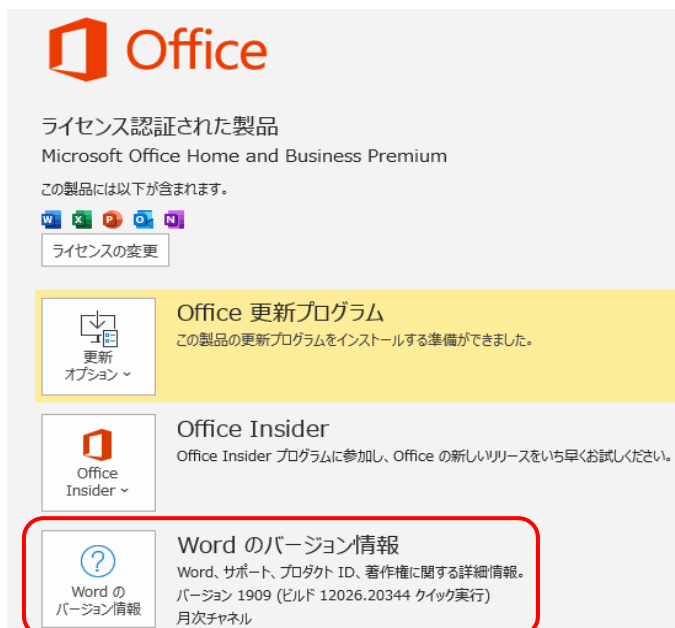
Office

ライセンス認証された製品
Microsoft Office Home and Business Premium
この製品には以下が含まれます。

ライセンスの変更

更新オプション
Office 更新プログラム
この製品の更新プログラムをインストールする準備ができました。

Office Insider
Office Insider
Office Insider プログラムに参加し、Office の新しいリリースをいち早くお試しください。

Word のバージョン情報
Word のバージョン情報
Word、サポート、プロダクト ID、著作権に関する詳細情報。
バージョン 1909 (ビルド 12026.20344 クイック実行)
月次チャネル